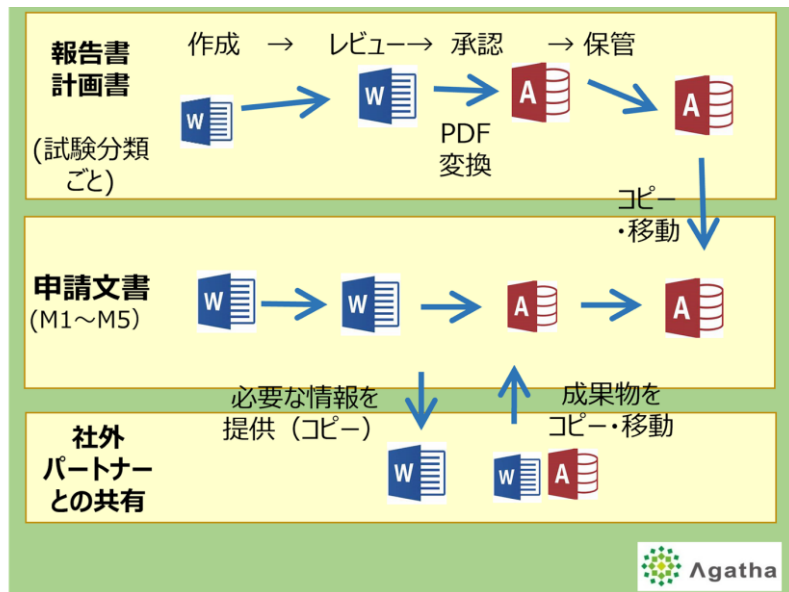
報告書
計画書

(試験分類ごと)

作成 → レビュー→ 承認 → 保管

W

W

A

A

PDF
変換

コピー
・移動

申請文書
(M1～M5)

W

W

A

A

必要な情報を
提供（コピー）

成果物を
コピー・移動

社外
パートナー
との共有

W

W

A

Agatha